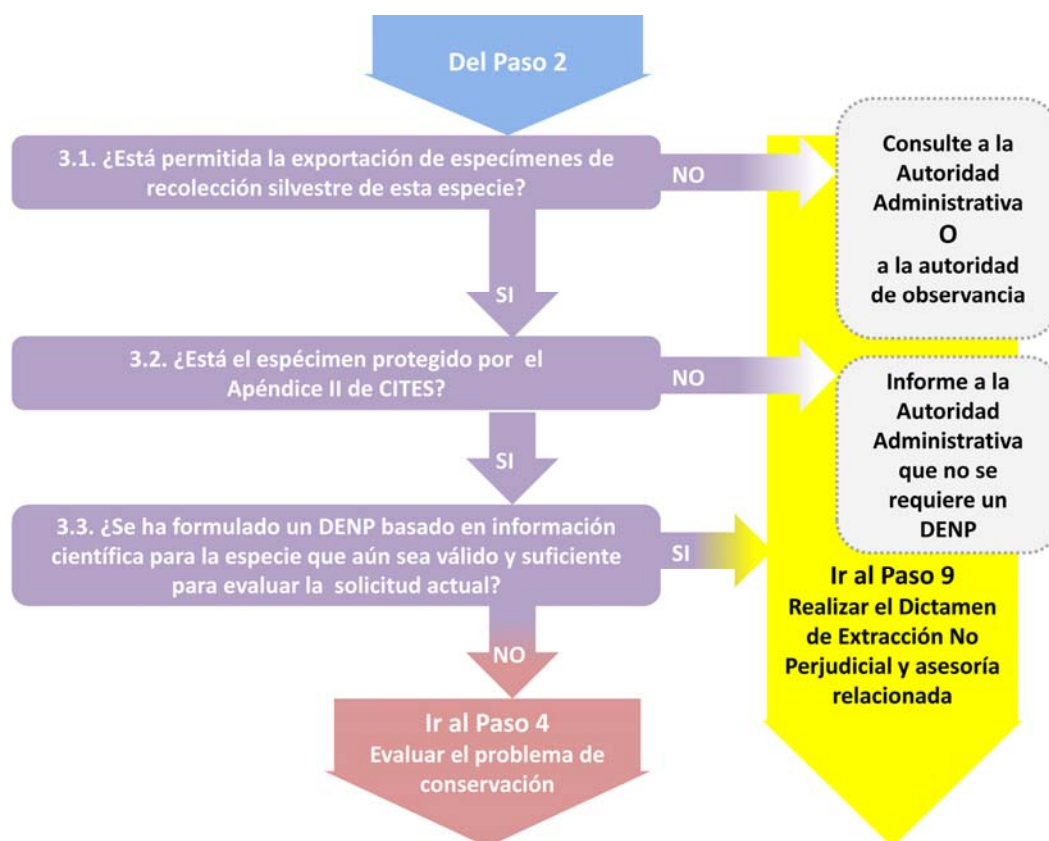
Del Paso 2

3.1. ¿Está permitida la exportación de especímenes de recolección silvestre de esta especie?

NO

Consulte a la Autoridad Administrativa
O
a la autoridad de observancia

SI

3.2. ¿Está el espécimen protegido por el Apéndice II de CITES?

NO

Informe a la Autoridad Administrativa que no se requiere un DENP

SI

3.3. ¿Se ha formulado un DENP basado en información científica para la especie que aún sea válido y suficiente para evaluar la solicitud actual?

SI

Ir al Paso 9
Realizar el Dictamen de Extracción No Perjudicial y asesoría relacionada

NO

Ir al Paso 4
Evaluar el problema de conservación